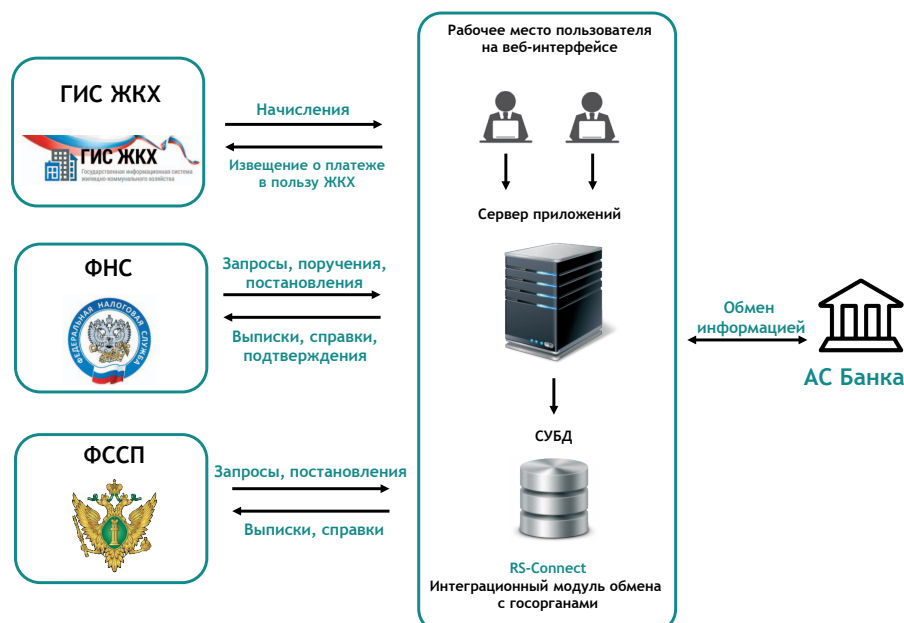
ГИС ЖКХ

ГИС ЖКХ
Государственная информационная система жилищно-коммунального хозяйства

Начисления

Извещение о платеже в пользу ЖКХ

ФНС

ФЕДЕРАЛЬНАЯ НАЛОГОВАЯ СЛУЖБА

Запросы, поручения, постановления

Выписки, справки, подтверждения

ФССП

Запросы, постановления

Выписки, справки

Рабочее место пользователя на веб-интерфейсе

Сервер приложений

СУБД

RS-Connect
Интеграционный модуль обмена с госорганами

Обмен информацией

АС Банка